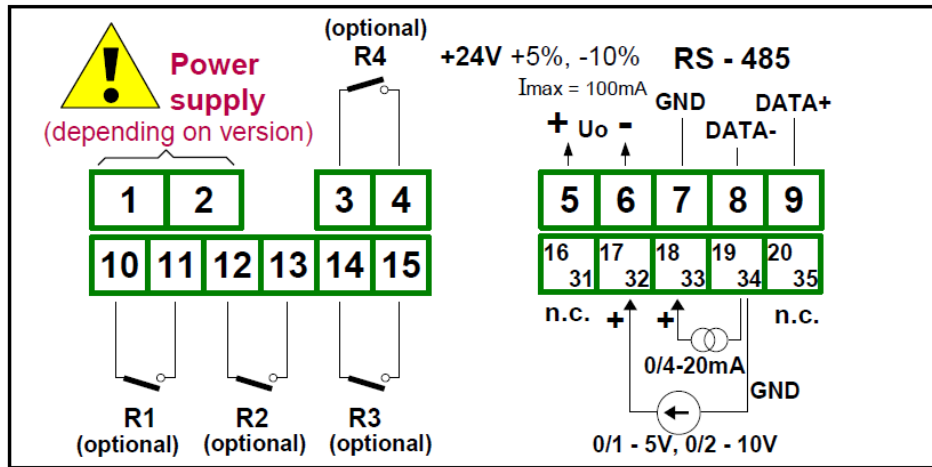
Power supply
(depending on version)

(optional)
R4

+24V +5%, -10%
Imax = 100mA

RS - 485

+ Uo -
GND
DATA-
DATA+

1 2
3 4
5 6 7 8 9
10 11 12 13 14 15
16 31
17 32
18 33
19 34
20 35

n.c.
+
+
n.c.
0/4-20mA
GND
0/1 - 5V, 0/2 - 10V

R1
(optional)
R2
(optional)
R3
(optional)